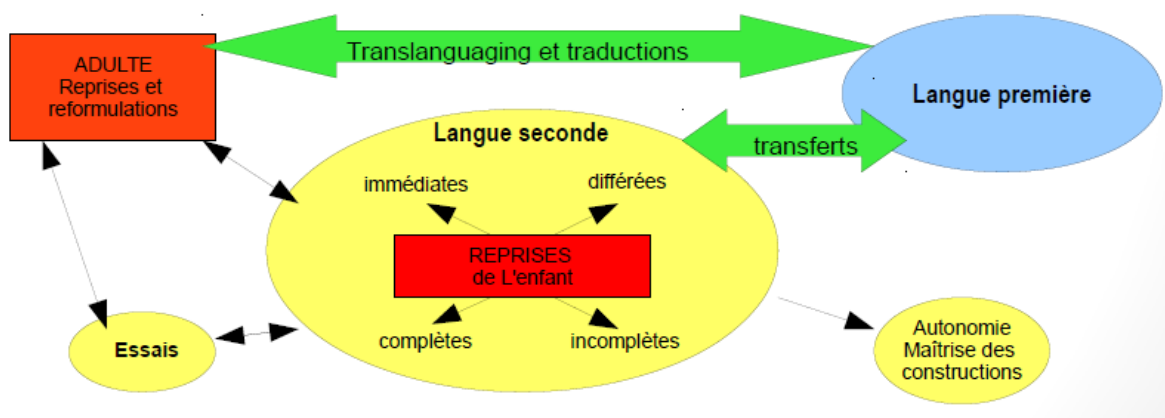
ADULTE
Reprises et reformulations

Translanguaging et traductions

Langue première

Langue seconde

transferts

immédiates

différées

REPRISES
de L'enfant

complètes

incomplètes

Essais

Autonomie
Maîtrise des constructions